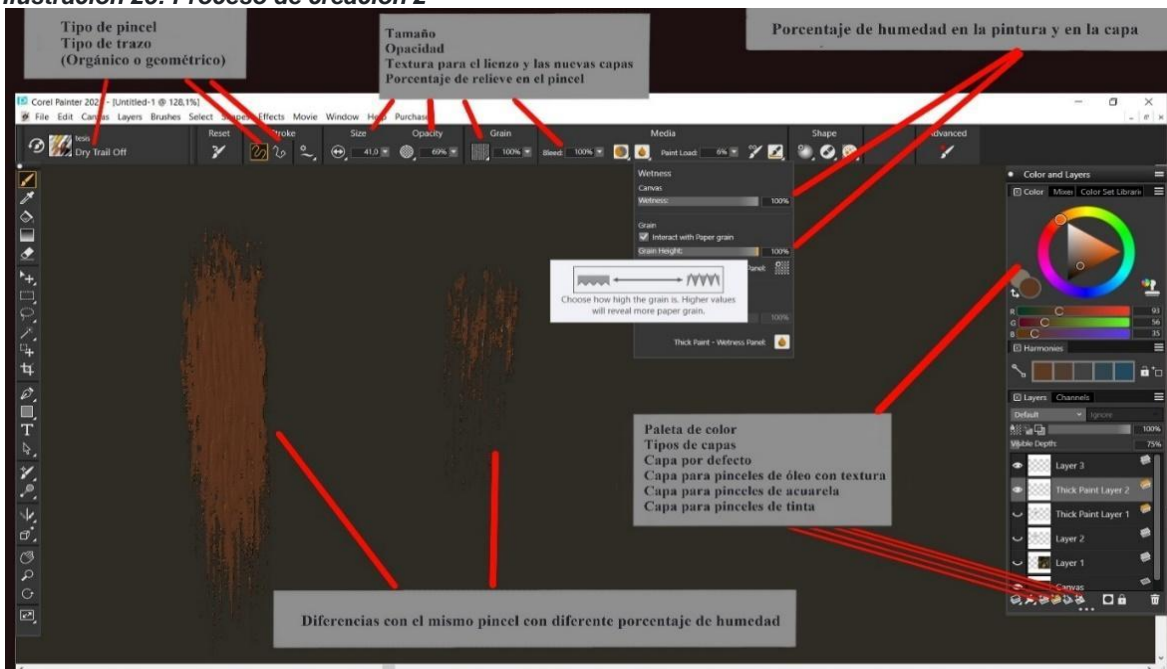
Ilustración 25: Proceso de creación 2

Tipo de pincel
Tipo de trazo
(Orgánico o geométrico)

Tamaño
Opacidad
Textura para el lienzo y las nuevas capas
Porcentaje de relieve en el pincel

Porcentaje de humedad en la pintura y en la capa

Corel Painter 202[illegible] - [Untitled-1 @ 128,1%]
File Edit Canvas Layers Brushes Select Shapes Effects Movie Window Help Purchase

tesis
Dry Trail Off

Reset Stroke Size Opacity Grain Media Shape Advanced

41,0 69% 100% Bleed: 100% Paint Load: 6%

Wetness
Canvas
Wetness: 100%
Grain
Interact with Paper grain
Grain Height: 100%
Panel:
Choose how high the grain is. Higher values will reveal more paper grain.
100%
Thick Paint - Wetness Panel:

Color and Layers
Color Mixer Color Set Libraries
R 93
G 56
B 35
Harmonies
Layers Channels
Default Ignore
100%
Visible Depth: 75%
Layer 3
Thick Paint Layer 2
Thick Paint Layer 1
Layer 2
Layer 1
Canvas

Paleta de color
Tipos de capas
Capa por defecto
Capa para pinceles de óleo con textura
Capa para pinceles de acuarela
Capa para pinceles de tinta

Diferencias con el mismo pincel con diferente porcentaje de humedad